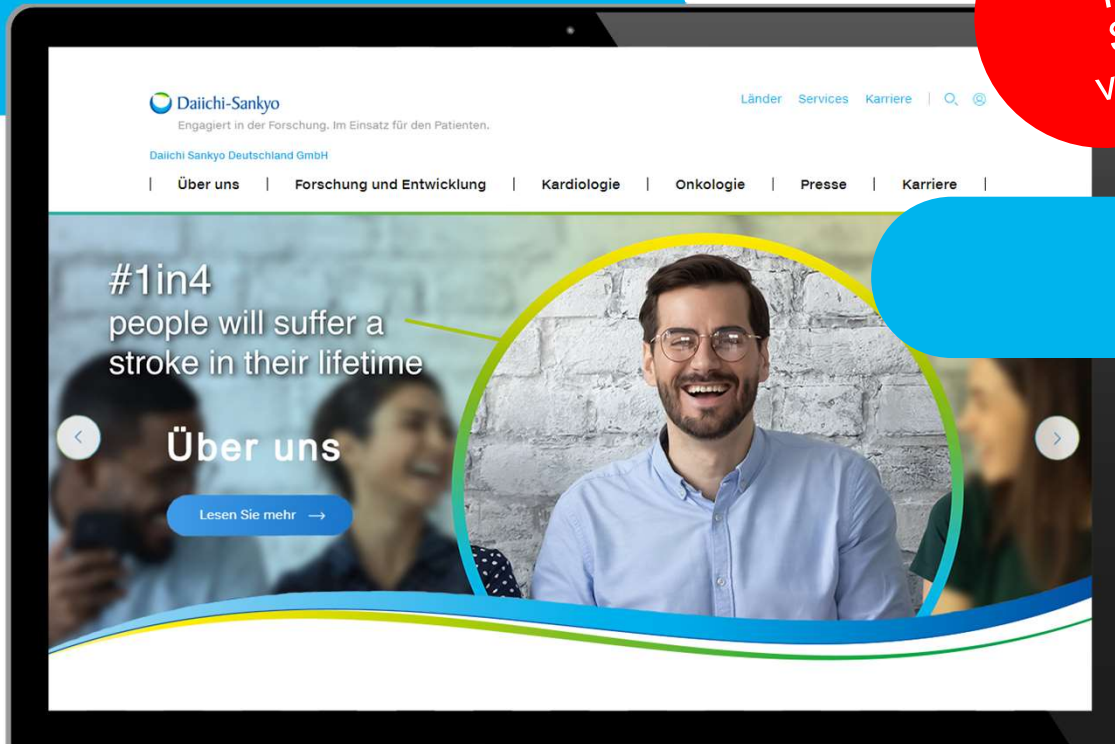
Daiichi-Sankyo
Engagiert in der Forschung. Im Einsatz für den Patienten.

Länder Services Karriere

Daiichi Sankyo Deutschland GmbH

Über uns | Forschung und Entwicklung | Kardiologie | Onkologie | Presse | Karriere

#1in4
people will suffer a stroke in their lifetime

Über uns

Lesen Sie mehr →

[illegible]
S
v